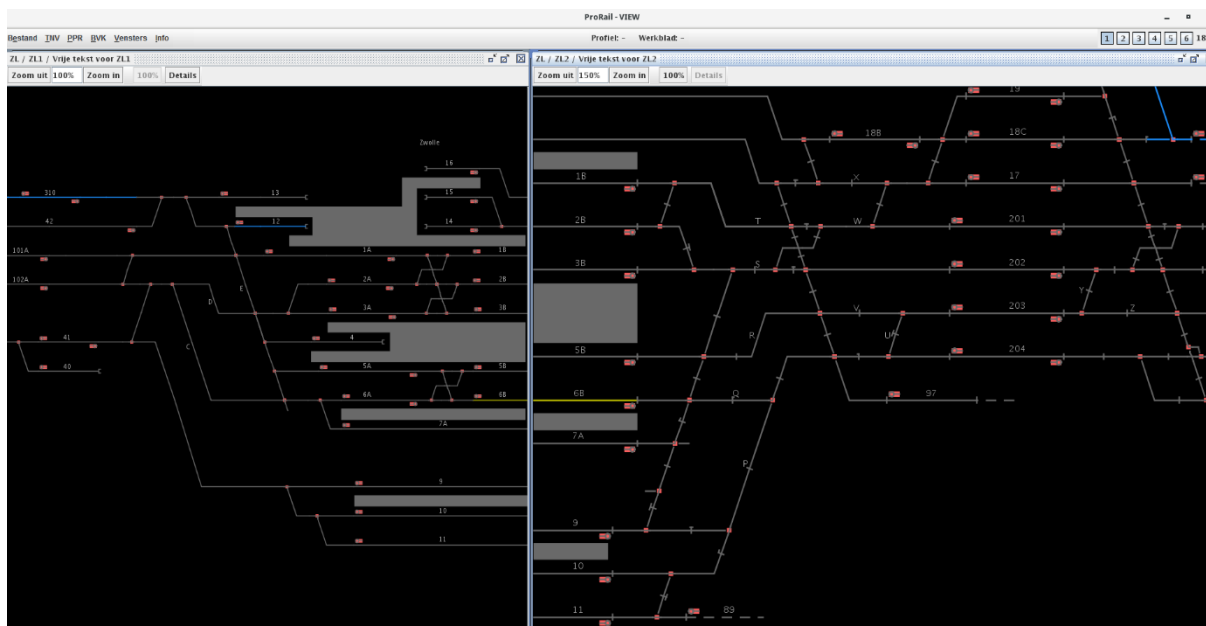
ProRail - VIEW

Bestand TNV PPR BVK Vensters Info

Profiel: - Werkblad: -

1 2 3 4 5 6 18

ZL / ZL1 / Vrije tekst voor ZL1

Zoom uit 100% Zoom in 100% Details

Zwolle

16
310
13
15
42
12
14
101A
1A
1B
102A
2A
2B
D
E
3A
3B
41
4
C
40
5A
5B
6A
6B
7A
9
10
11

ZL / ZL2 / Vrije tekst voor ZL2

Zoom uit 150% Zoom in 100% Details

19
18B
18C
1B
X
17
2B
T
W
201
3B
S
202
Y
V
203
Z
R
U
5B
204
6B
Q
97
7A
P
9
10
11
89